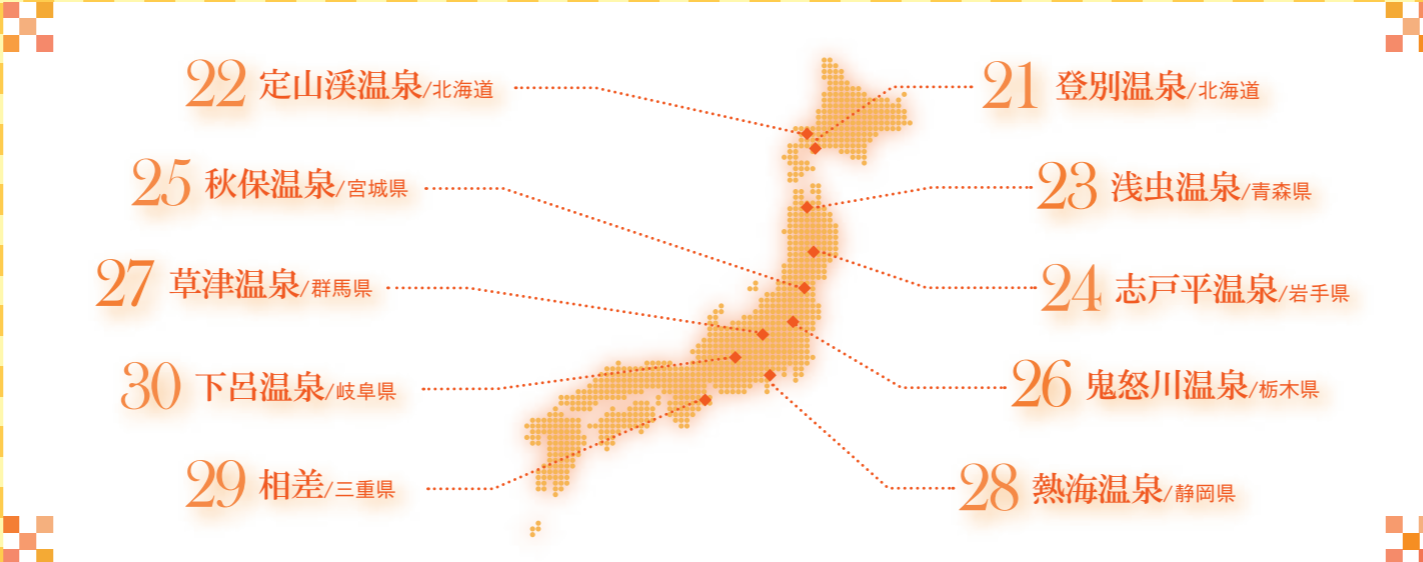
22 定山渓温泉/北海道

21 登別温泉/北海道

25 秋保温泉/宮城県

23 浅虫温泉/青森県

27 草津温泉/群馬県

24 志戸平温泉/岩手県

30 下呂温泉/岐阜県

26 鬼怒川温泉/栃木県

29 相差/三重県

28 熱海温泉/静岡県